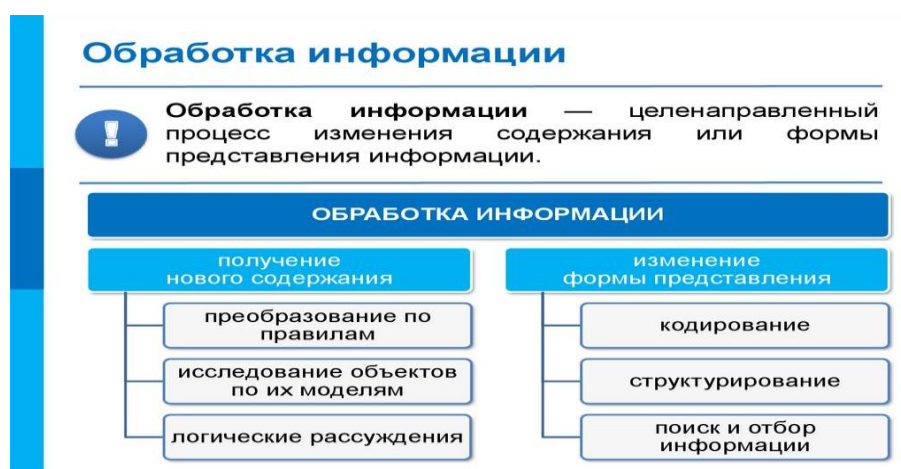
Обработка информации

Обработка информации — целенаправленный процесс изменения содержания или формы представления информации.

ОБРАБОТКА ИНФОРМАЦИИ

получение нового содержания

преобразование по правилам

исследование объектов по их моделям

логические рассуждения

изменение формы представления

кодирование

структурирование

поиск и отбор информации